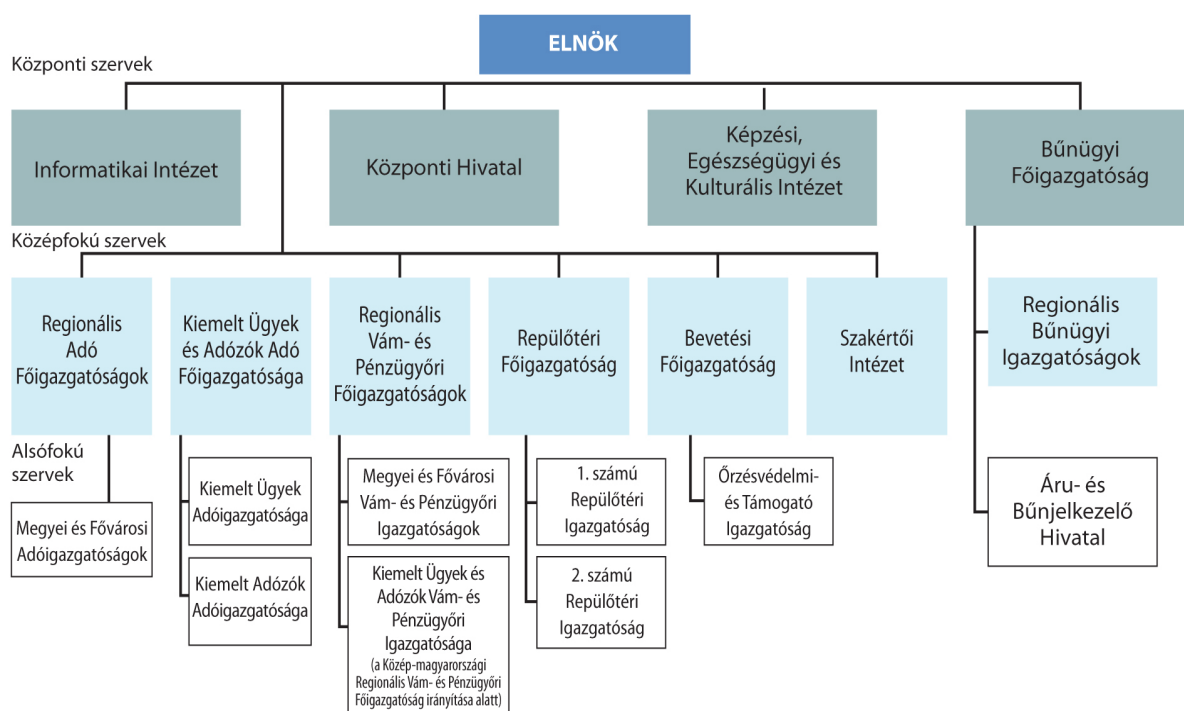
ELNÖK

Központi szervek

Informatikai Intézet

Központi Hivatal

Képzési, Egészségügyi és Kulturális Intézet

Bűnügyi Főigazgatóság

Középfokú szervek

Regionális Adó Főigazgatóságok

Kiemelt Ügyek és Adózók Adó Főigazgatósága

Regionális Vám- és Pénzügyőri Főigazgatóságok

Repülőtéri Főigazgatóság

Bevetési Főigazgatóság

Szakértői Intézet

Regionális Bűnügyi Igazgatóságok

Alsófokú szervek

Megyei és Fővárosi Adóigazgatóságok

Kiemelt Ügyek Adóigazgatósága

Kiemelt Adózók Adóigazgatósága

Megyei és Fővárosi Vám- és Pénzügyőri Igazgatóságok

Kiemelt Ügyek és Adózók Vám- és Pénzügyőri Igazgatósága (a Közép-magyarországi Regionális Vám- és Pénzügyőri Főigazgatóság irányítása alatt)

1. számú Repülőtéri Igazgatóság

2. számú Repülőtéri Igazgatóság

Őrzésvédelmi- és Támogató Igazgatóság

Áru- és Bűnjelkezelő Hivatal